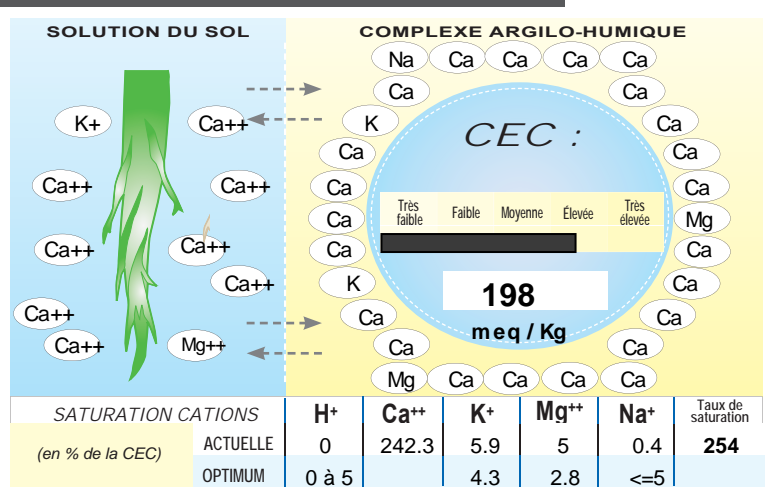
SOLUTION DU SOL

K+

Ca++

Ca++

Ca++

Ca++

Ca++

Ca++

Ca++

Ca++

Mg++

COMPLEXE ARGILO-HUMIQUE

Na Ca Ca Ca Ca

Ca Ca

K Ca

Ca Ca

Ca Ca

Ca Mg

Ca Ca

K Ca

Ca Ca

Ca Ca

Mg Ca Ca Ca Ca

CEC :

| Très faible | Faible | Moyenne | Élevée | Très élevée |
|---|---|---|---|---|

198

meq / Kg

| SATURATION CATIONS | | $H^+$ | $Ca^{++}$ | $K^+$ | $Mg^{++}$ | $Na^+$ | Taux de saturation |
|---|---|---|---|---|---|---|---|
| (en % de la CEC) | ACTUELLE | 0 | 242.3 | 5.9 | 5 | 0.4 | 254 |
| | OPTIMUM | 0 à 5 | | 4.3 | 2.8 | <=5 | |